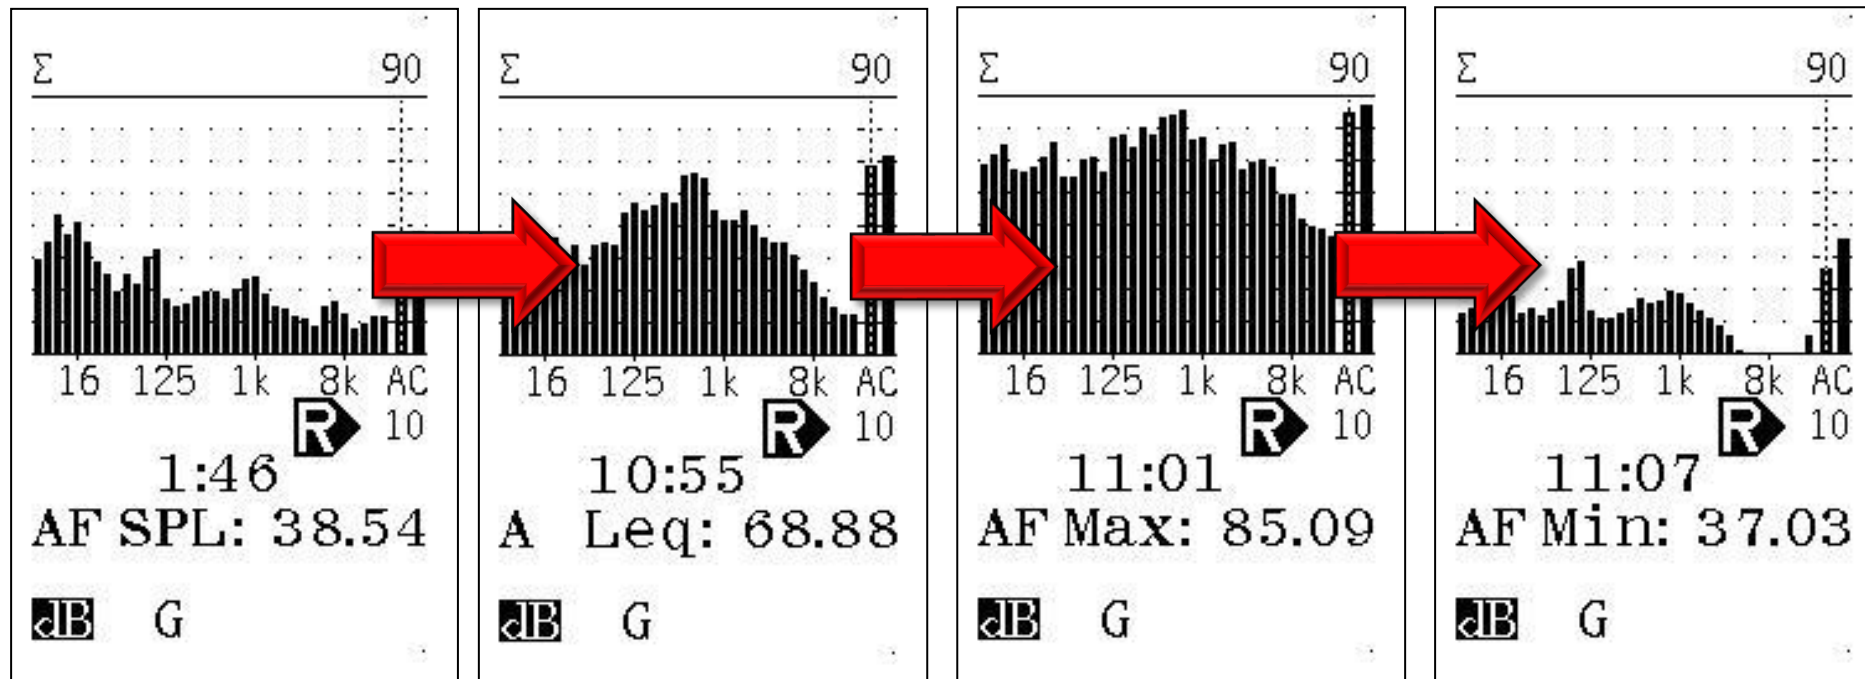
Σ 90

16 125 1k 8k AC

R 10

1:46

AF SPL: 38.54

dB G

Σ 90

16 125 1k 8k AC

R 10

10:55

A Leq: 68.88

dB G

Σ 90

16 125 1k 8k AC

R 10

11:01

AF Max: 85.09

dB G

Σ 90

16 125 1k 8k AC

R 10

11:07

AF Min: 37.03

dB G